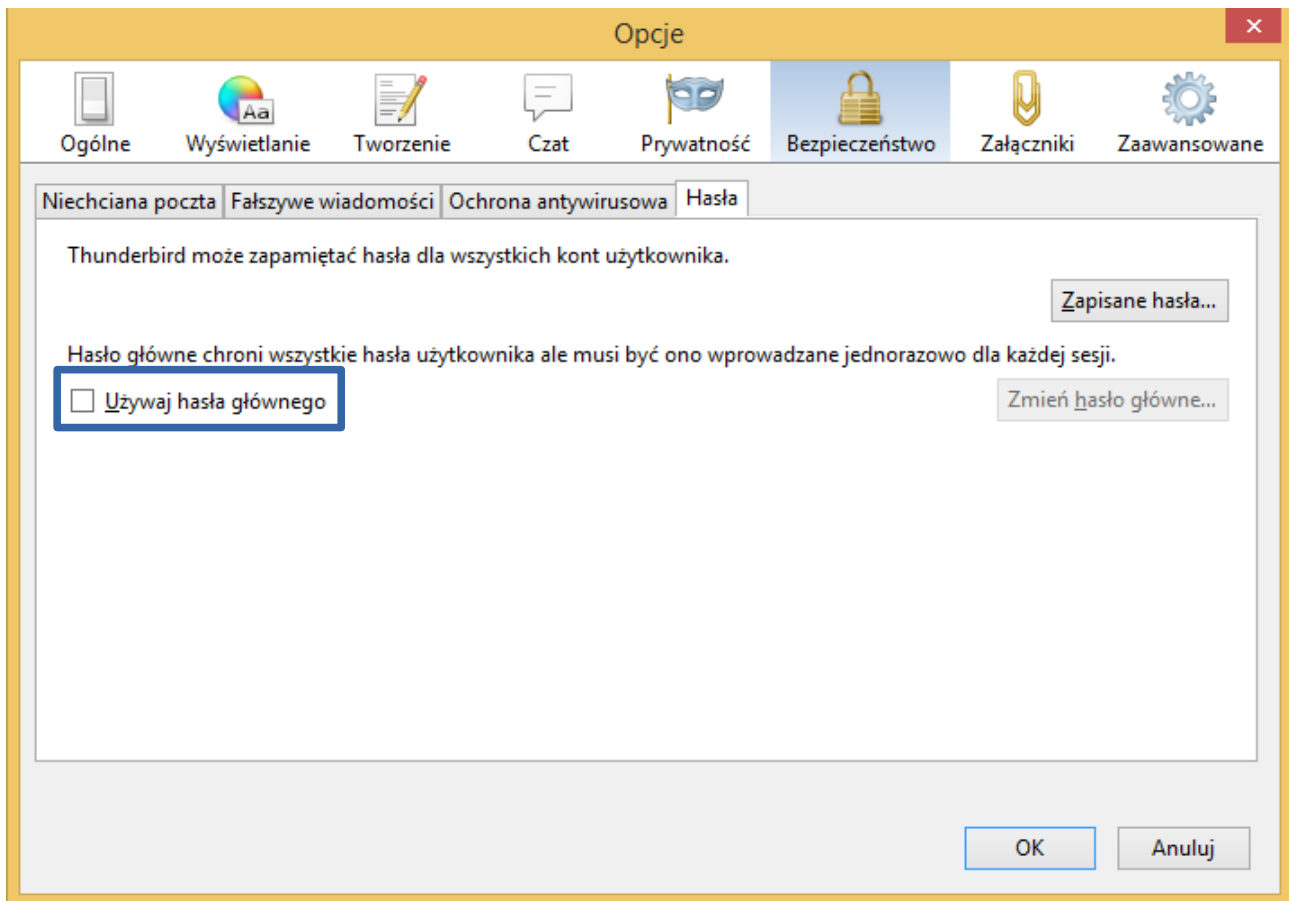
Opcje

Aa

Ogólne Wyświetlanie Tworzenie Czat Prywatność Bezpieczeństwo Załączniki Zaawansowane

Niechciana poczta | Fałszywe wiadomości | Ochrona antywirusowa | Hasła

Thunderbird może zapamiętać hasła dla wszystkich kont użytkownika.

Zapisane hasła...

Hasło główne chroni wszystkie hasła użytkownika ale musi być ono wprowadzane jednorazowo dla każdej sesji.

Używaj hasła głównego

Zmień hasło główne...

OK Anuluj